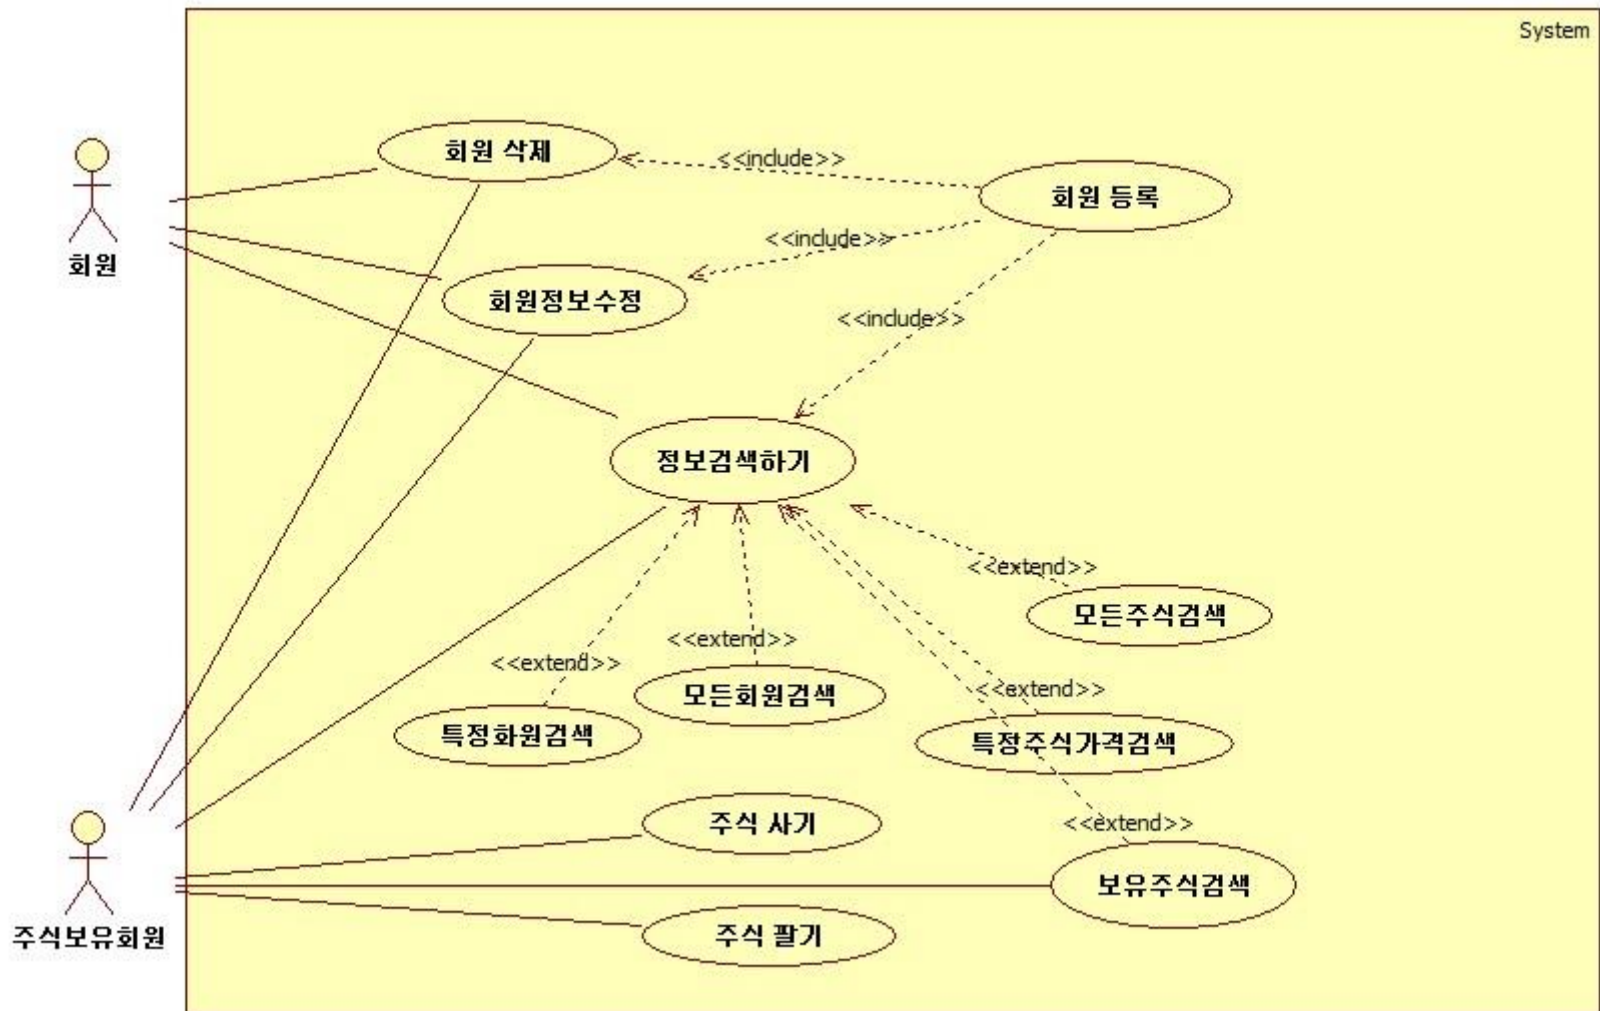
System

회원

회원 삭제

<<include>>

회원 등록

<<include>>

회원정보수정

<<include>>

정보검색하기

<<extend>>

모든주식검색

<<extend>>

<<extend>>

모든회원검색

<<extend>>

특정회원검색

특정주식가격검색

<<extend>>

주식 사기

보유주식검색

주식 팔기

주식보유회원